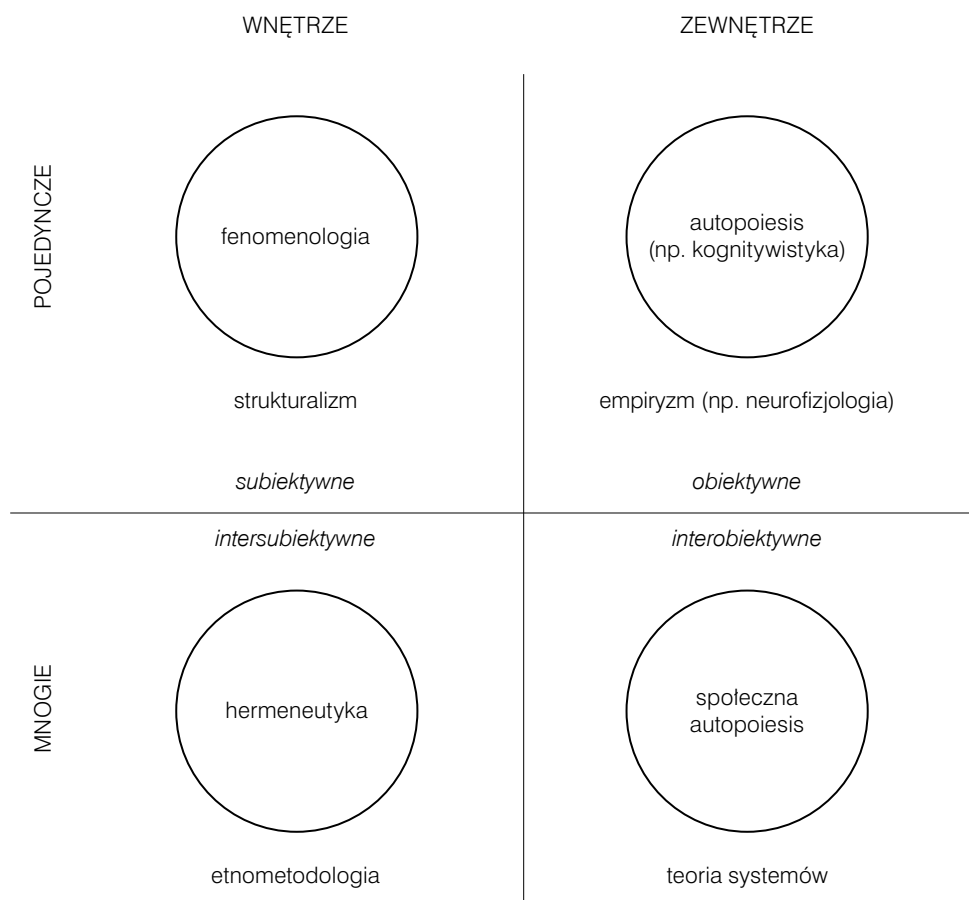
WNĘTRZE

ZEWNĘTRZE

POJEDYNCZE

fenomenologia

strukturalizm

*subiektywne*

autopoiesis (np. kognitywistyka)

empiryzm (np. neurofizjologia)

*obiektywne*

*intersubiektywne*

MNOGIE

hermeneutyka

etnometodologia

*interobiektywne*

społeczna autopoiesis

teoria systemów